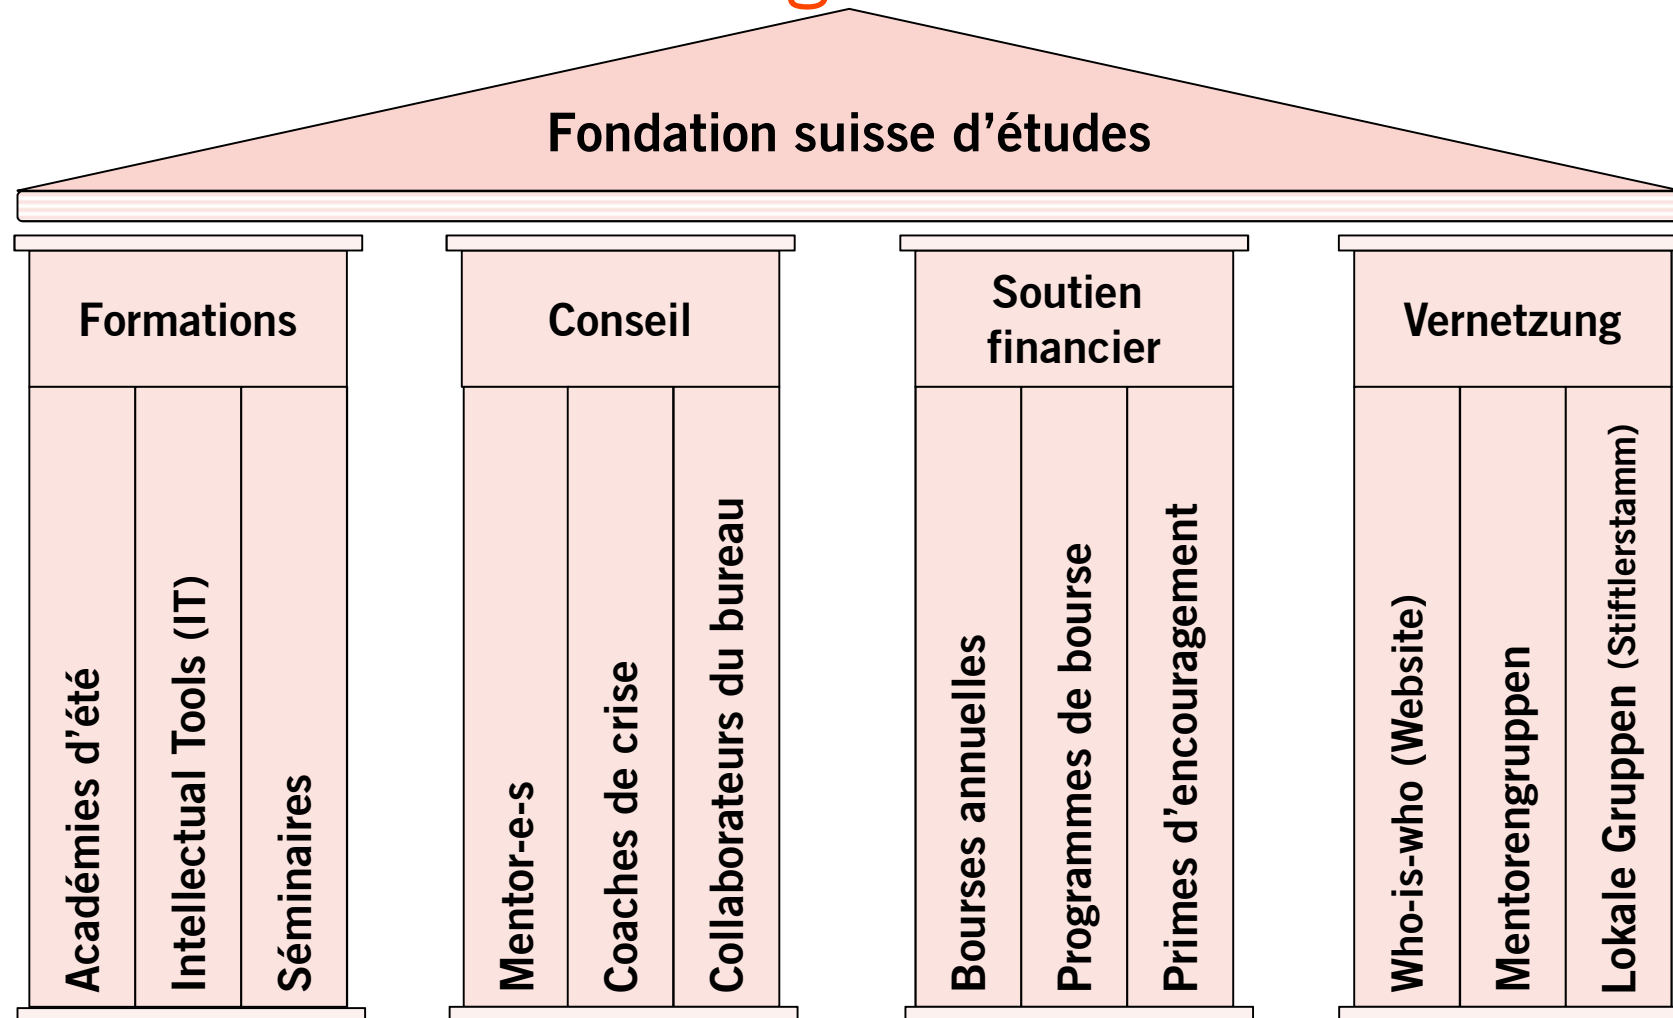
Fondation suisse d'études

Formations

Académies d'été

Intellectual Tools (IT)

Séminaires

Conseil

Mentor-e-s

Coaches de crise

Collaborateurs du bureau

Soutien financier

Bourses annuelles

Programmes de bourse

Primes d'encouragement

Vernetzung

Who-is-who (Website)

Mentorengruppen

Lokale Gruppen (Stiftlerstamm)